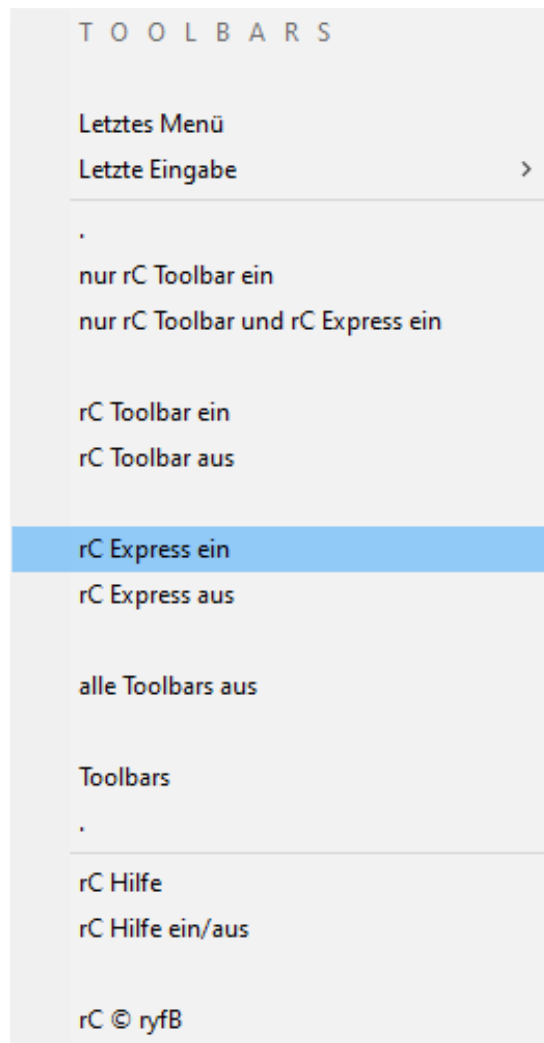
T O O L B A R S

Letztes Menü
Letzte Eingabe >

.
nur rC Toolbar ein
nur rC Toolbar und rC Express ein

rC Toolbar ein
rC Toolbar aus

rC Express ein
rC Express aus

alle Toolbars aus

Toolbars
.

rC Hilfe
rC Hilfe ein/aus

rC © ryfB